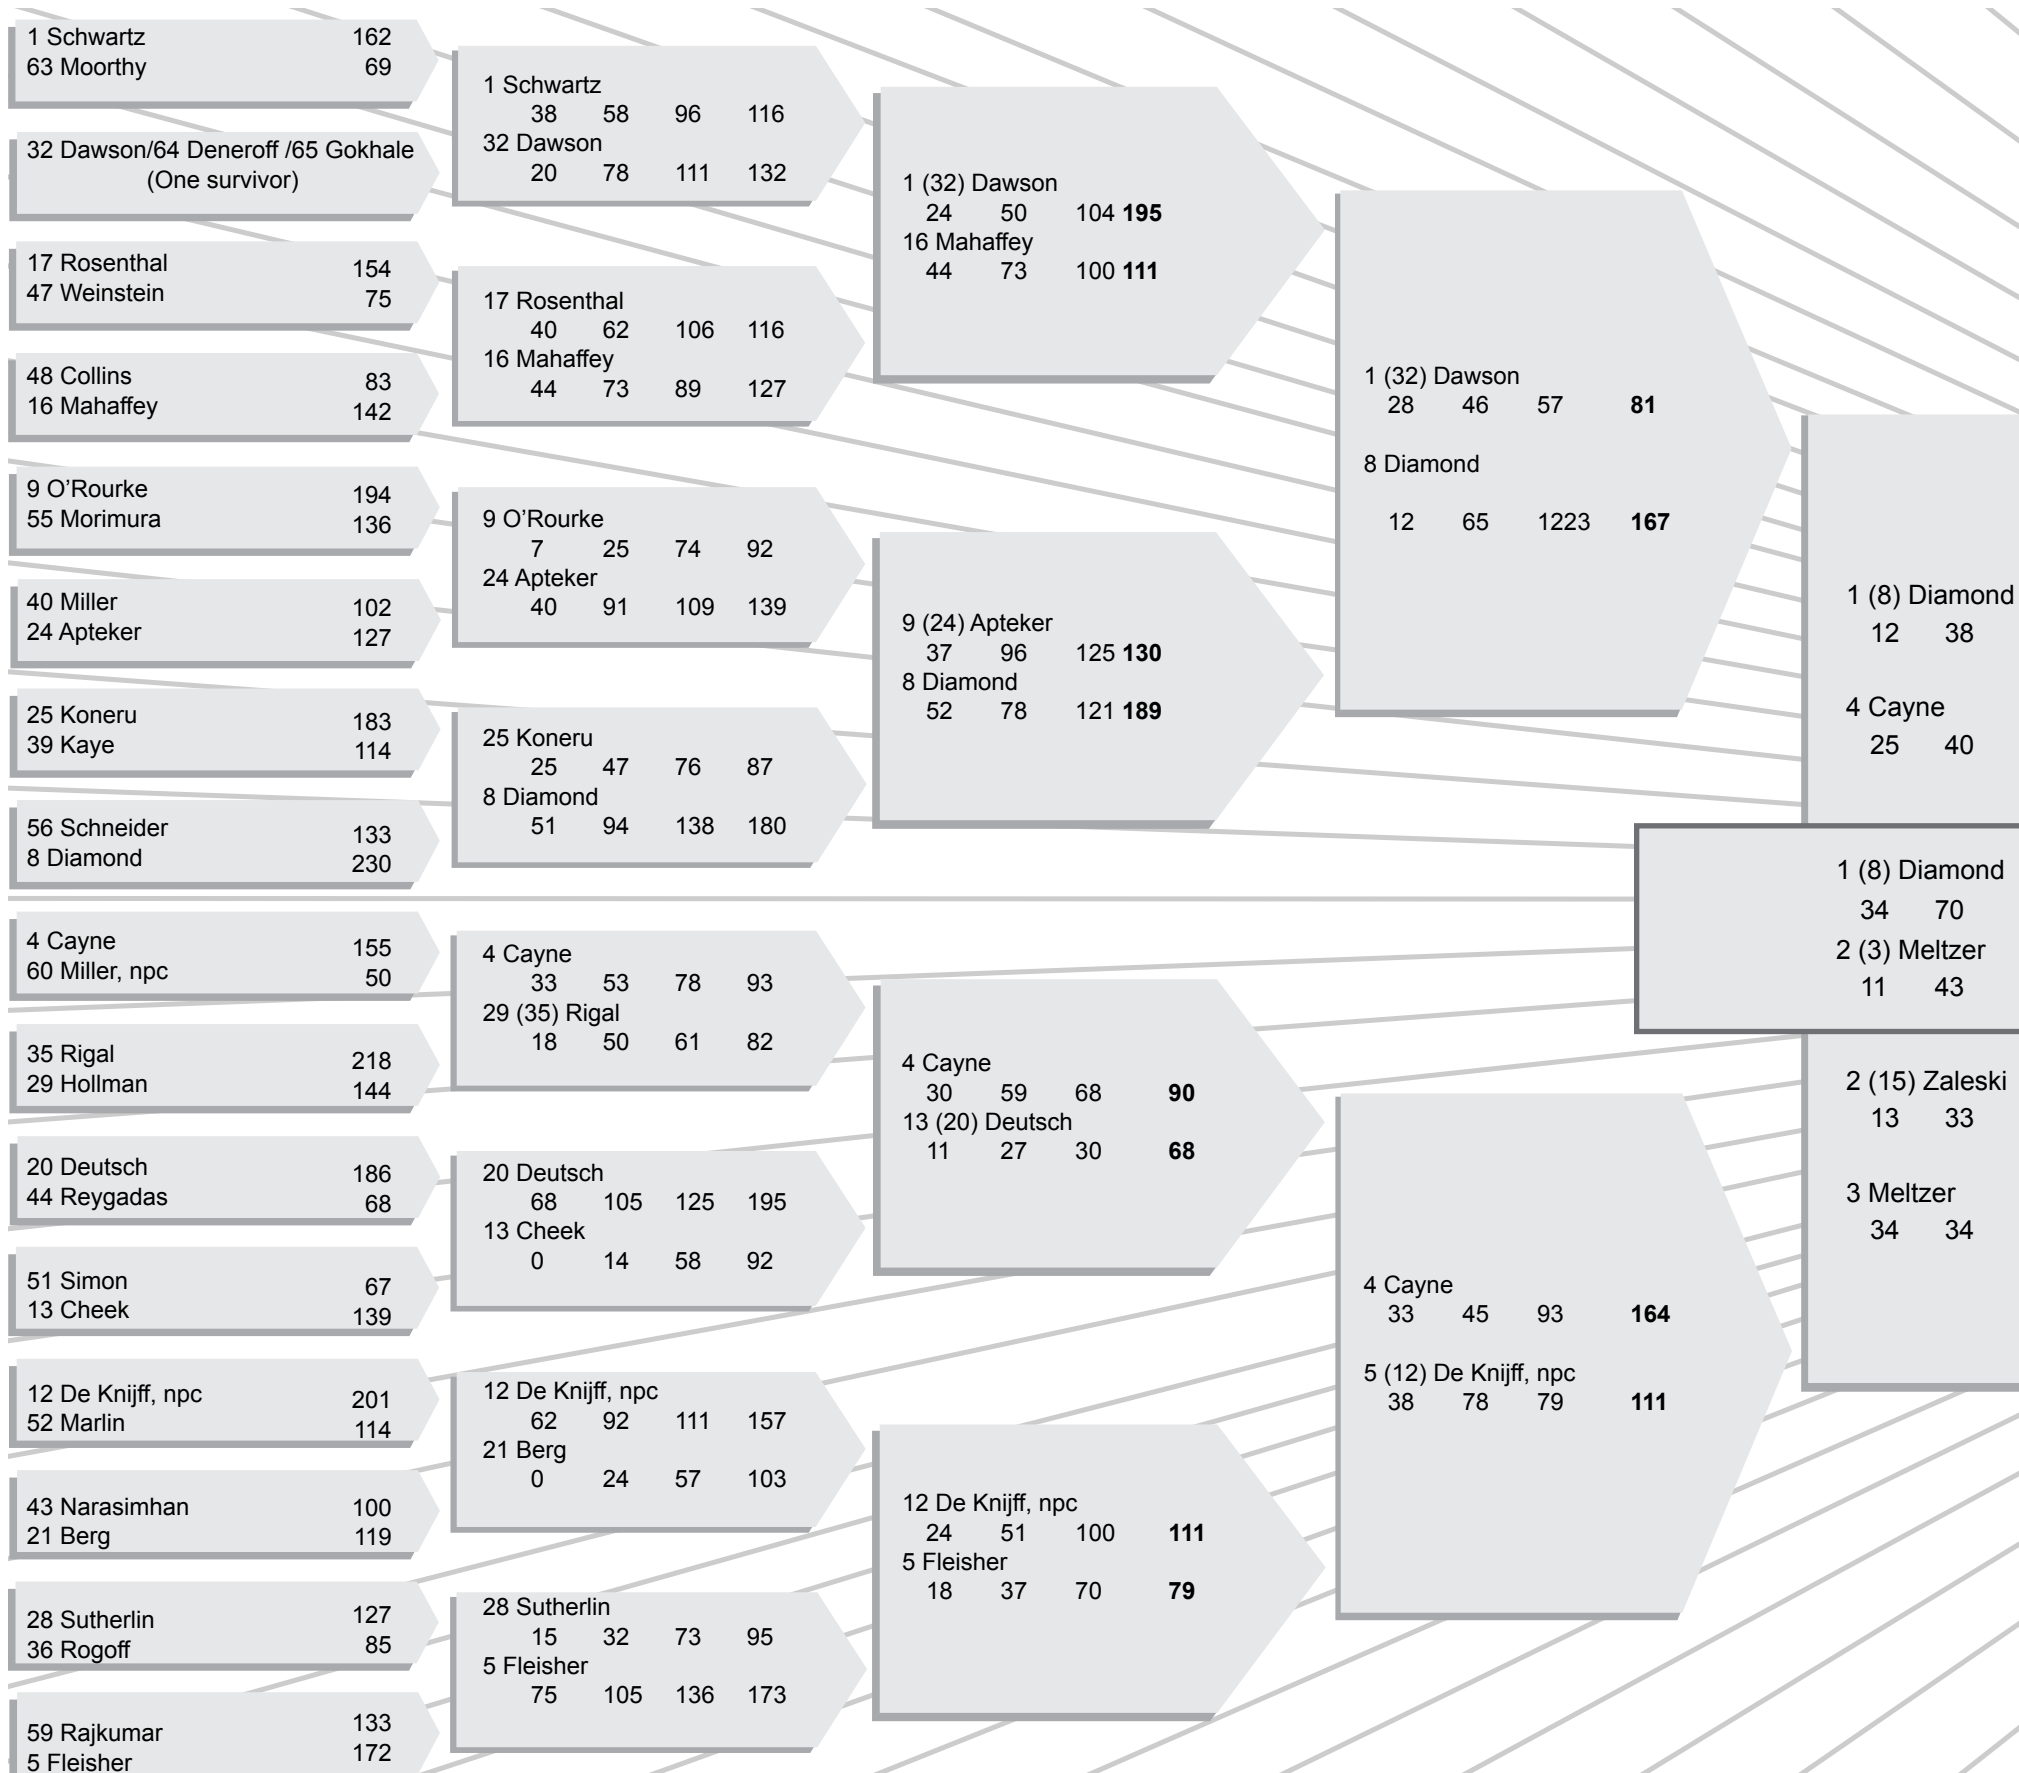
1 Schwartz 162
63 Moorthy 69

32 Dawson/64 Deneroff /65 Gokhale
(One survivor)

17 Rosenthal 154
47 Weinstein 75

48 Collins 83
16 Mahaffey 142

9 O'Rourke 194
55 Morimura 136

40 Miller 102
24 Apteker 127

25 Koneru 183
39 Kaye 114

56 Schneider 133
8 Diamond 230

4 Cayne 155
60 Miller, npc 50

35 Rigal 218
29 Hollman 144

20 Deutsch 186
44 Reygadas 68

51 Simon 67
13 Cheek 139

12 De Knijff, npc 201
52 Marlin 114

43 Narasimhan 100
21 Berg 119

28 Sutherlin 127
36 Rogoff 85

59 Rajkumar 133
5 Fleisher 172

1 Schwartz
38 58 96 116
32 Dawson
20 78 111 132

17 Rosenthal
40 62 106 116
16 Mahaffey
44 73 89 127

9 O'Rourke
7 25 74 92
24 Apteker
40 91 109 139

25 Koneru
25 47 76 87
8 Diamond
51 94 138 180

4 Cayne
33 53 78 93
29 (35) Rigal
18 50 61 82

20 Deutsch
68 105 125 195
13 Cheek
0 14 58 92

12 De Knijff, npc
62 92 111 157
21 Berg
0 24 57 103

28 Sutherlin
15 32 73 95
5 Fleisher
75 105 136 173

1 (32) Dawson
24 50 104 **195**
16 Mahaffey
44 73 100 **111**

9 (24) Apteker
37 96 125 **130**
8 Diamond
52 78 121 **189**

4 Cayne
30 59 68 **90**
13 (20) Deutsch
11 27 30 **68**

12 De Knijff, npc
24 51 100 **111**
5 Fleisher
18 37 70 **79**

1 (32) Dawson
28 46 57 **81**
8 Diamond
12 65 1223 **167**

4 Cayne
33 45 93 **164**
5 (12) De Knijff, npc
38 78 79 **111**

1 (8) Diamond
12 38
4 Cayne
25 40

1 (8) Diamond
34 70
2 (3) Meltzer
11 43

2 (15) Zaleski
13 33
3 Meltzer
34 34